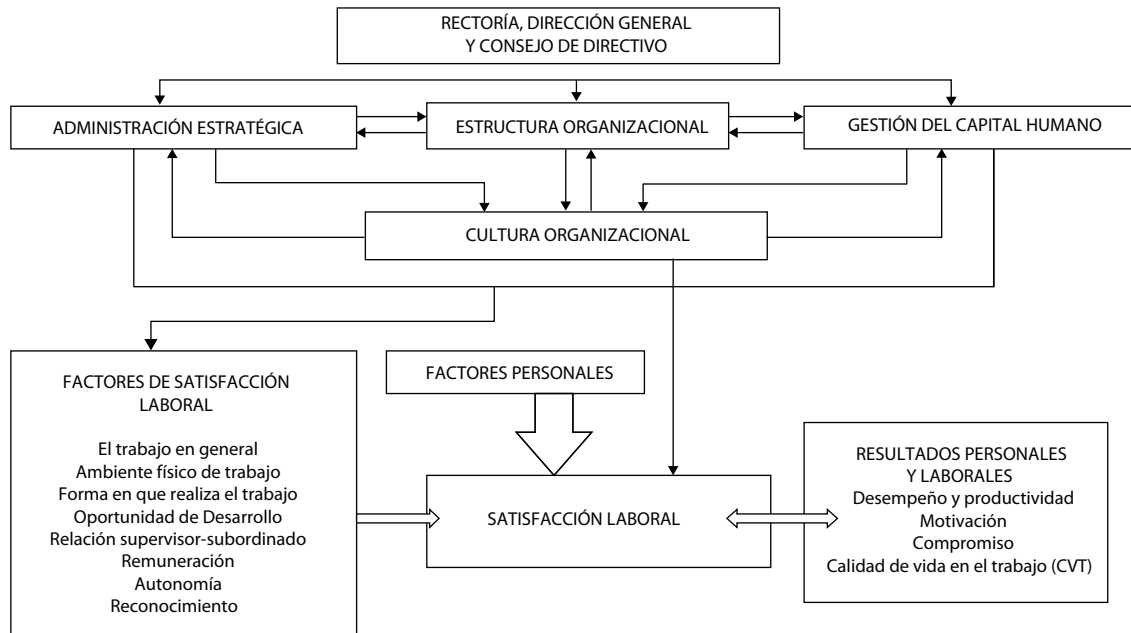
RECTORÍA, DIRECCIÓN GENERAL
Y CONSEJO DE DIRECTIVO

ADMINISTRACIÓN ESTRATÉGICA

ESTRUCTURA ORGANIZACIONAL

GESTIÓN DEL CAPITAL HUMANO

CULTURA ORGANIZACIONAL

FACTORES DE SATISFACCIÓN LABORAL

El trabajo en general
Ambiente físico de trabajo
Forma en que realiza el trabajo
Oportunidad de Desarrollo
Relación supervisor-subordinado
Remuneración
Autonomía
Reconocimiento

FACTORES PERSONALES

SATISFACCIÓN LABORAL

RESULTADOS PERSONALES
Y LABORALES
Desempeño y productividad
Motivación
Compromiso
Calidad de vida en el trabajo (CVT)